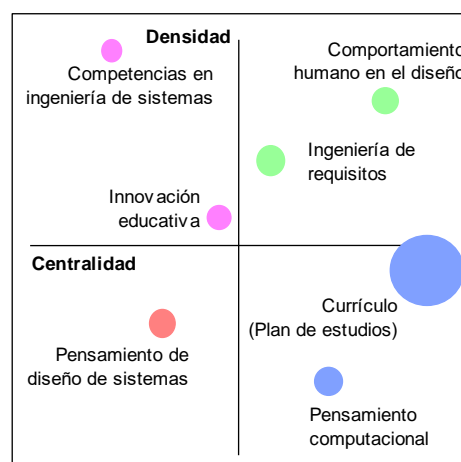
Densidad

Competencias en ingeniería de sistemas

Comportamiento humano en el diseño

Ingeniería de requisitos

Innovación educativa

Centralidad

Currículo (Plan de estudios)

Pensamiento de diseño de sistemas

Pensamiento computacional